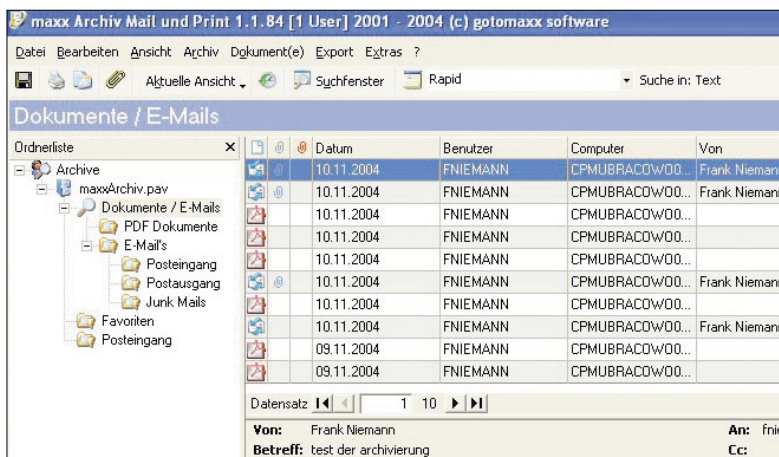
maxx Archiv Mail und Print 1.1.84 [1 User] 2001 - 2004 (c) gotomaxx software

Datei Bearbeiten Ansicht Archiv Dokument(e) Export Extras ?

Aktuelle Ansicht Suchfenster Rapid Suche in: Text

Dokumente / E-Mails

Ordnerliste

Archive
maxxArchiv.pav
Dokumente / E-Mails
PDF Dokumente
E-Mail's
Posteingang
Postausgang
Junk Mails
Favoriten
Posteingang

| Datum | Benutzer | Computer | Von |
|---|---|---|---|
| 10.11.2004 | FNIEMANN | CPMUBRACOWO0... | Frank Nieman |
| 10.11.2004 | FNIEMANN | CPMUBRACOWO0... | Frank Nieman |
| 10.11.2004 | FNIEMANN | CPMUBRACOWO0... | |
| 10.11.2004 | FNIEMANN | CPMUBRACOWO0... | |
| 10.11.2004 | FNIEMANN | CPMUBRACOWO0... | |
| 10.11.2004 | FNIEMANN | CPMUBRACOWO0... | Frank Nieman |
| 10.11.2004 | FNIEMANN | CPMUBRACOWO0... | |
| 10.11.2004 | FNIEMANN | CPMUBRACOWO0... | Frank Nieman |
| 09.11.2004 | FNIEMANN | CPMUBRACOWO0... | |
| 09.11.2004 | FNIEMANN | CPMUBRACOWO0... | |

Datensatz 1 10

Von: Frank Niemann
Betreff: test der archivierung
An: fni
Cc: